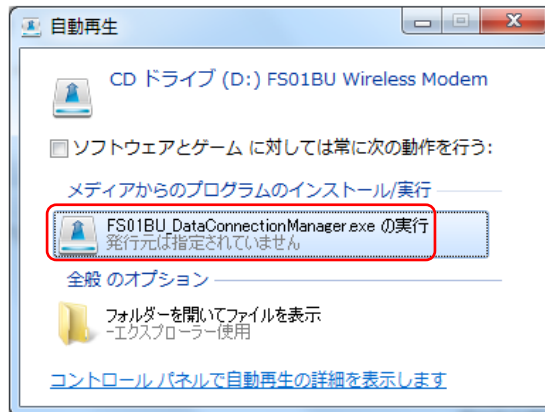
自動再生

CD ドライブ (D:) FS01BU Wireless Modem

ソフトウェアとゲーム に対しては常に次の動作を行う:

メディアからのプログラムのインストール/実行

FS01BU_DataConnectionManager.exe の実行
発行元は指定されていません

全般 のオプション

フォルダーを開いてファイルを表示
-エクスプローラー使用

コントロール パネルで自動再生の詳細を表示します